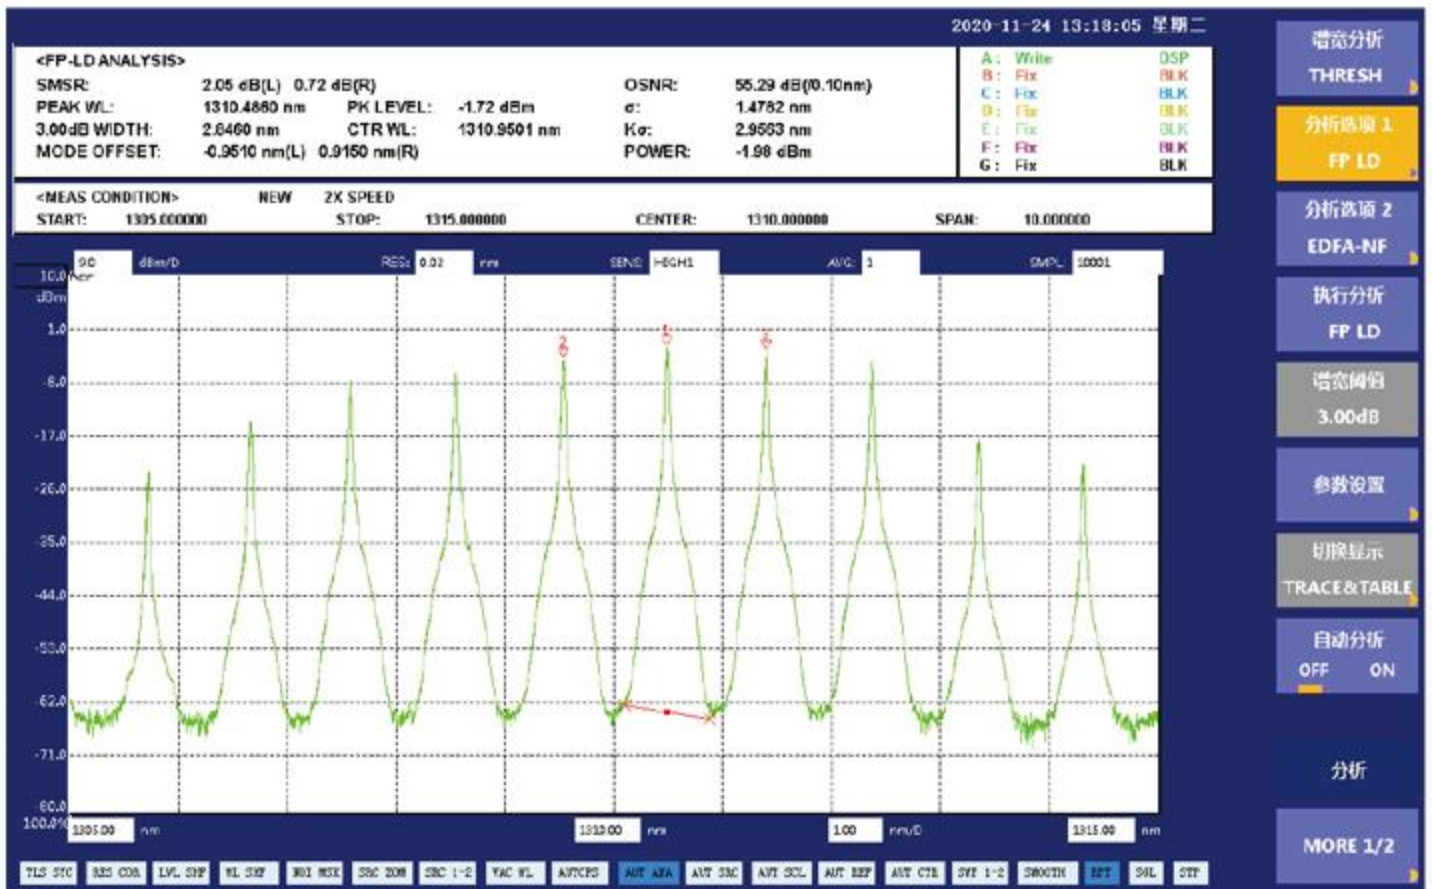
2020-11-24 13:18:05 星期二

<FP-LD ANALYSIS>
SMSR: 2.05 dB(L) 0.72 dB(R)
PEAK WL: 1310.4860 nm PK LEVEL: -1.72 dBm
3.00dB WIDTH: 2.6460 nm CTR WL: 1310.9501 nm
MODE OFFSET: -0.9510 nm(L) 0.9150 nm(R)
OSNR: 55.29 dB(/0.10nm)
σ: 1.4782 nm
Kσ: 2.9563 nm
POWER: -1.98 dBm

A: Write DSP
B: Fix BLK
C: Fix BLK
D: Fix BLK
E: Fix BLK
F: Fix BLK
G: Fix BLK

<MEAS CONDITION> NEW 2X SPEED
START: 1305.000000 STOP: 1315.000000 CENTER: 1310.000000 SPAN: 10.000000

9.0 dBm/D RES: 0.02 nm SENS: HIGH1 AVG: 1 SMPL: 10001

10.0 dBm
1.0
-8.0
-17.0
-26.0
-35.0
-44.0
-53.0
-62.0
-71.0
-80.0
100.0%

2 1 3

1305.00 nm 1310.00 nm 1.00 nm/D 1315.00 nm

TLS STC | RES COR | LVL SHF | WL SHF | NOI MSK | SRC ZOM | SRC 1-2 | VAC WL | AUTCPS | AUT ANA | AUT SRC | AUT SCL | AUT REF | AUT CTR | SYF 1-2 | SMOOTH | EFT | SOL | STP

谱宽分析
THRESH
分析选项 1
FP LD
分析选项 2
EDFA-NF
执行分析
FP LD
谱宽阈值
3.00dB
参数设置
切换显示
TRACE&TABLE
自动分析
OFF ON
分析
MORE 1/2